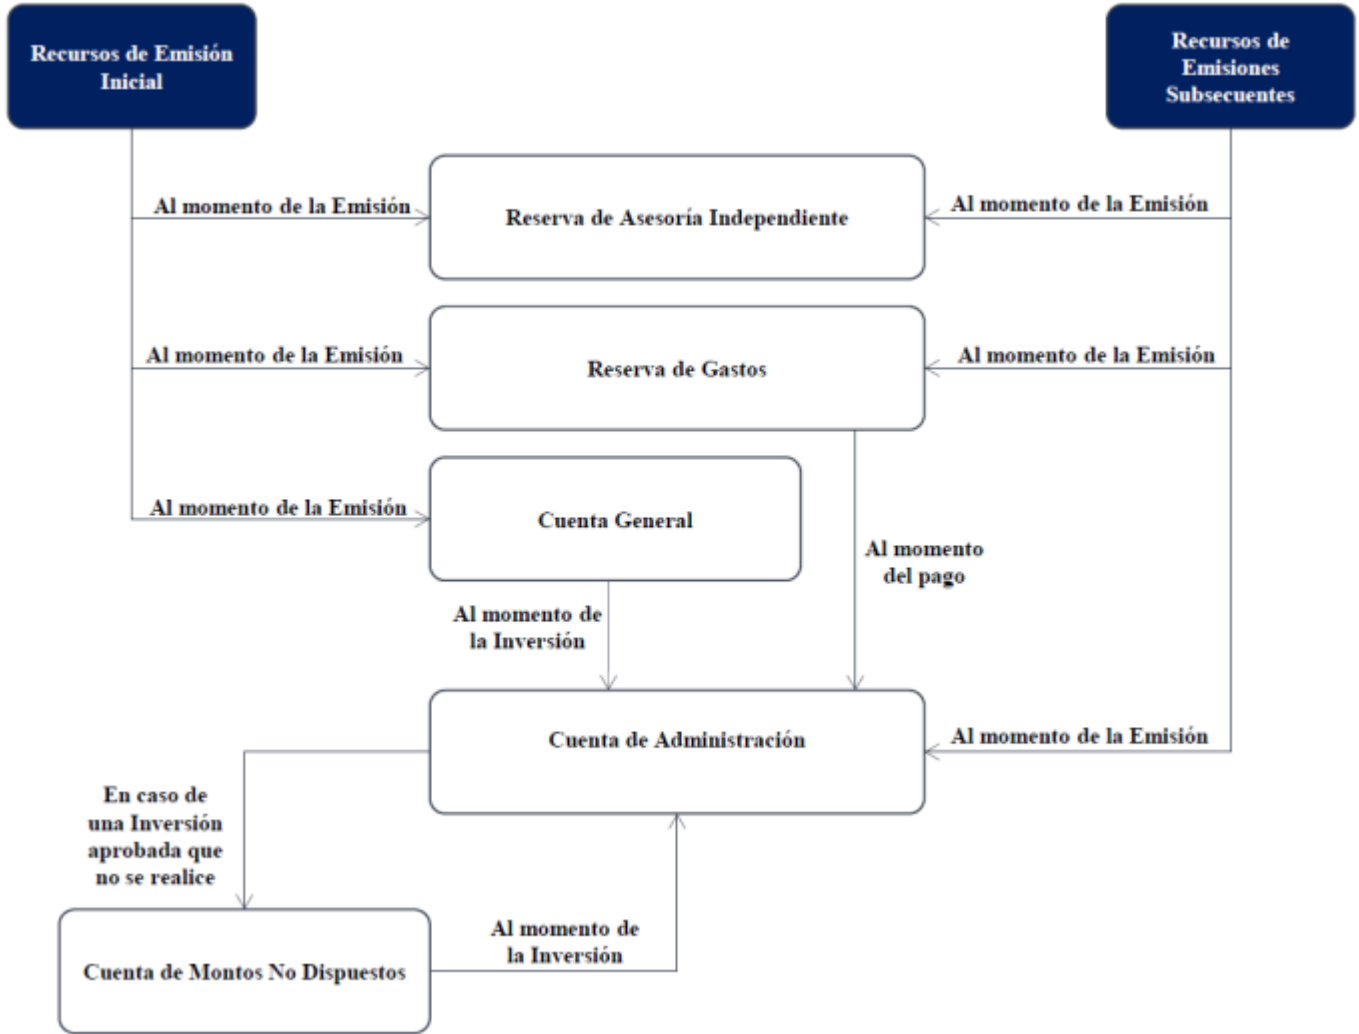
Recursos de Emisión Inicial

Recursos de Emisiones Subsecuentes

Al momento de la Emisión

Reserva de Asesoría Independiente

Al momento de la Emisión

Al momento de la Emisión

Reserva de Gastos

Al momento de la Emisión

Al momento de la Emisión

Cuenta General

Al momento del pago

Al momento de la Inversión

Cuenta de Administración

Al momento de la Emisión

En caso de una Inversión aprobada que no se realice

Cuenta de Montos No Dispuestos

Al momento de la Inversión